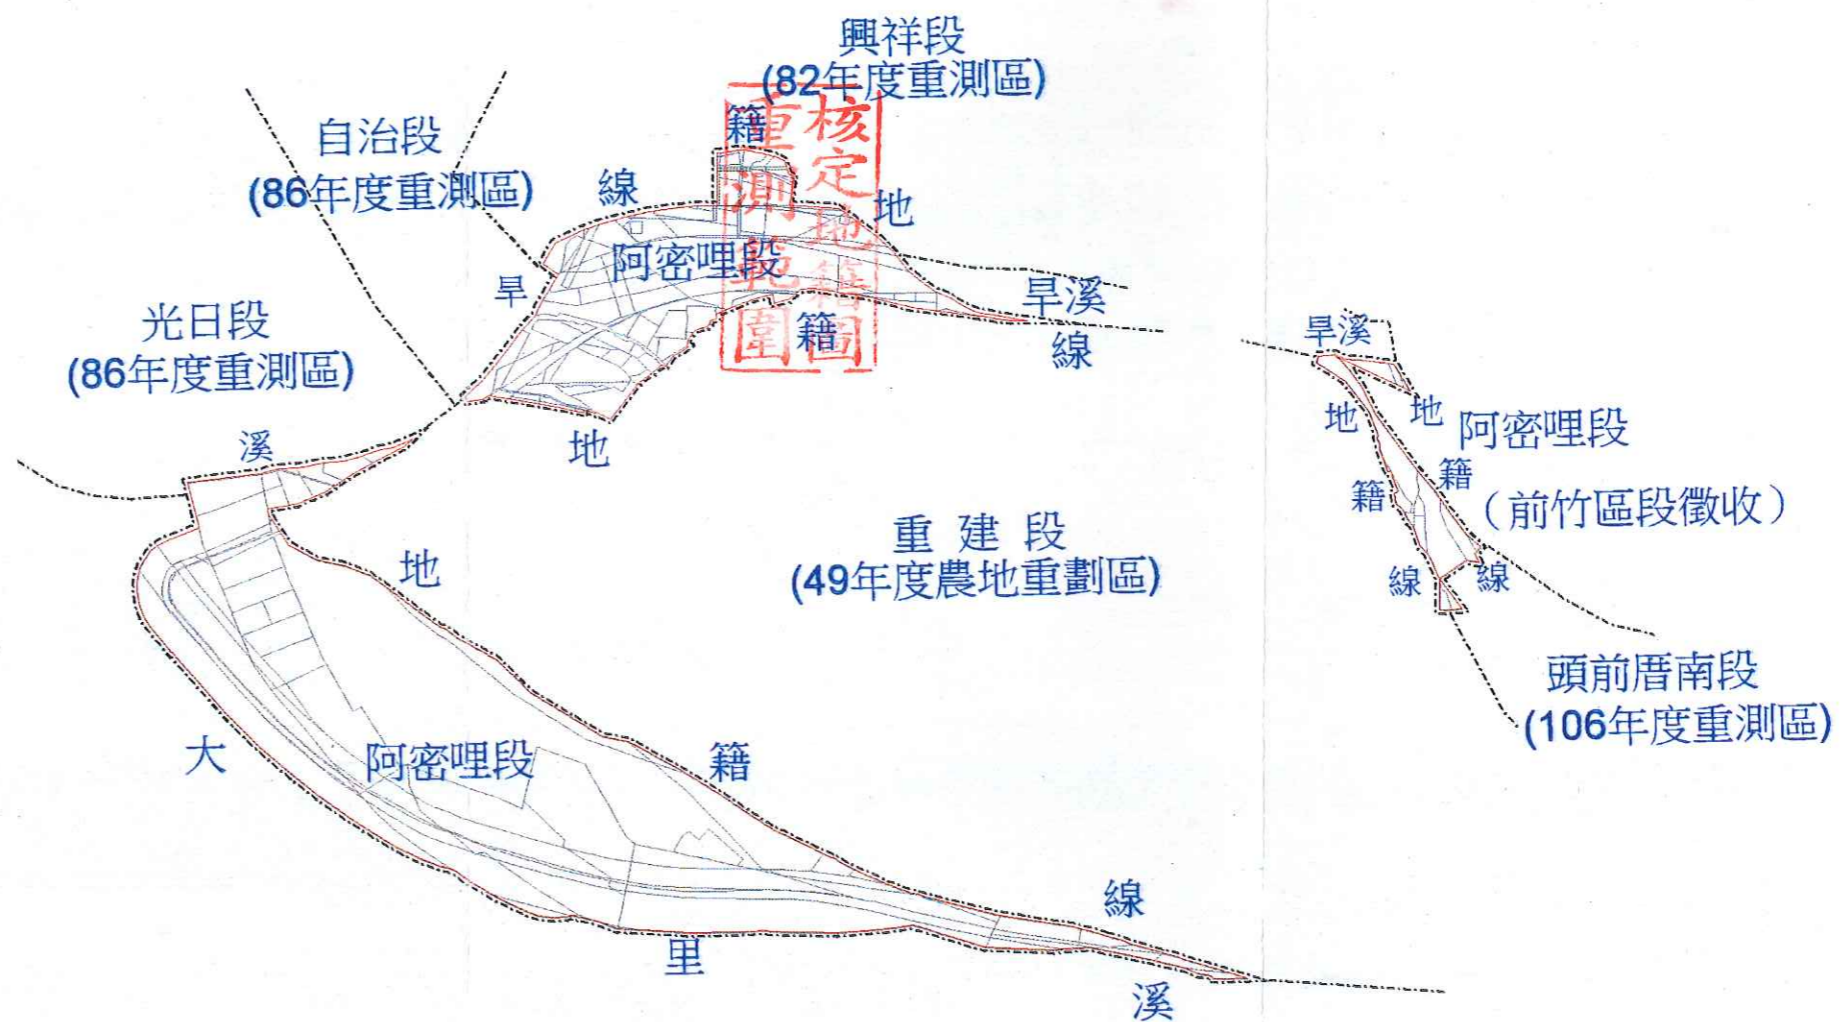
興祥段
(82年度重測區)

自治段
(86年度重測區)

光日段
(86年度重測區)

核定地籍重測範圍

籍
線
地
旱
阿密哩段
旱溪
籍
線
地

溪
地
籍
線
大
阿密哩段
里
溪

重 建 段
(49年度農地重劃區)

旱溪
地
地
阿密哩段
籍
籍
(前竹區段徵收)
線
線

頭前厝南段
(106年度重測區)